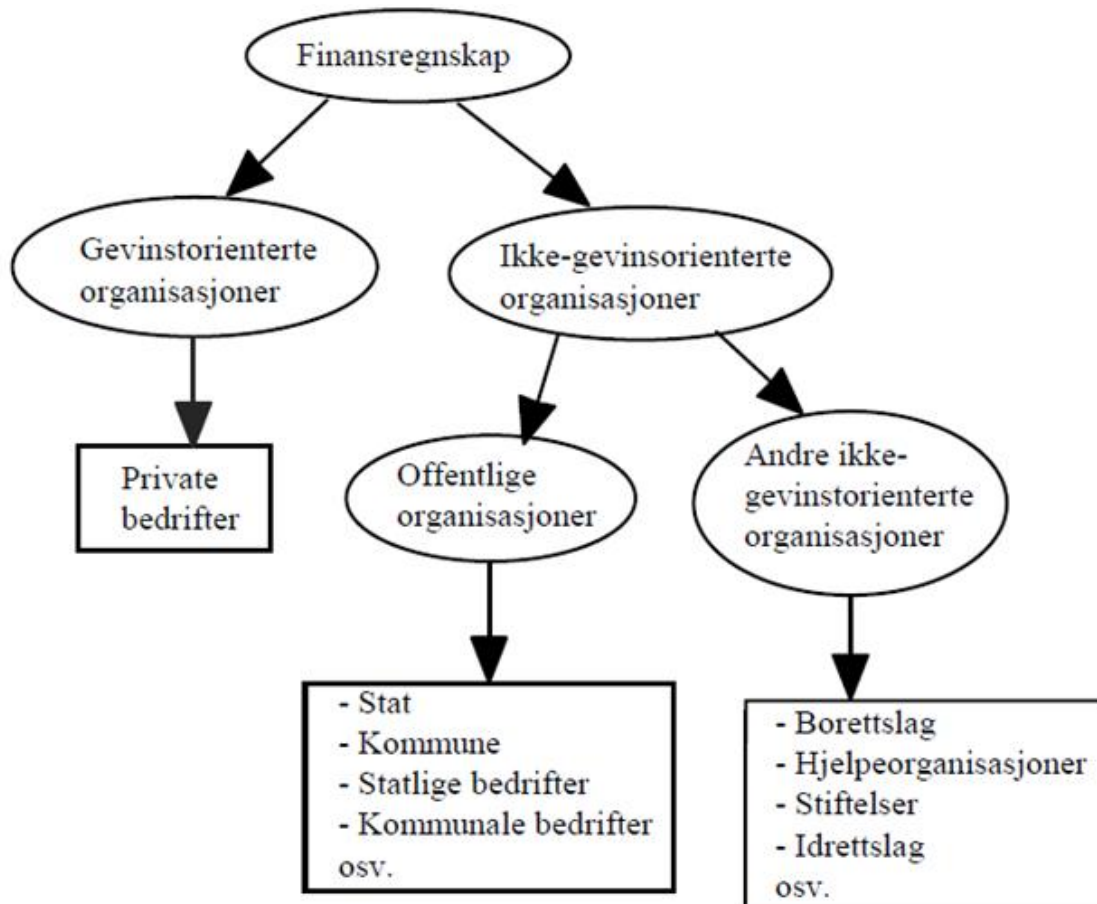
Finansregnskap

Gevinstorienterte organisasjoner

Ikke-gevinsorienterte organisasjoner

Private bedrifter

Offentlige organisasjoner

Andre ikke-gevinstorienterte organisasjoner

- Stat
- Kommune
- Statlige bedrifter
- Kommunale bedrifter
osv.

- Borettslag
- Hjelpeorganisasjoner
- Stiftelser
- Idrettslag
osv.